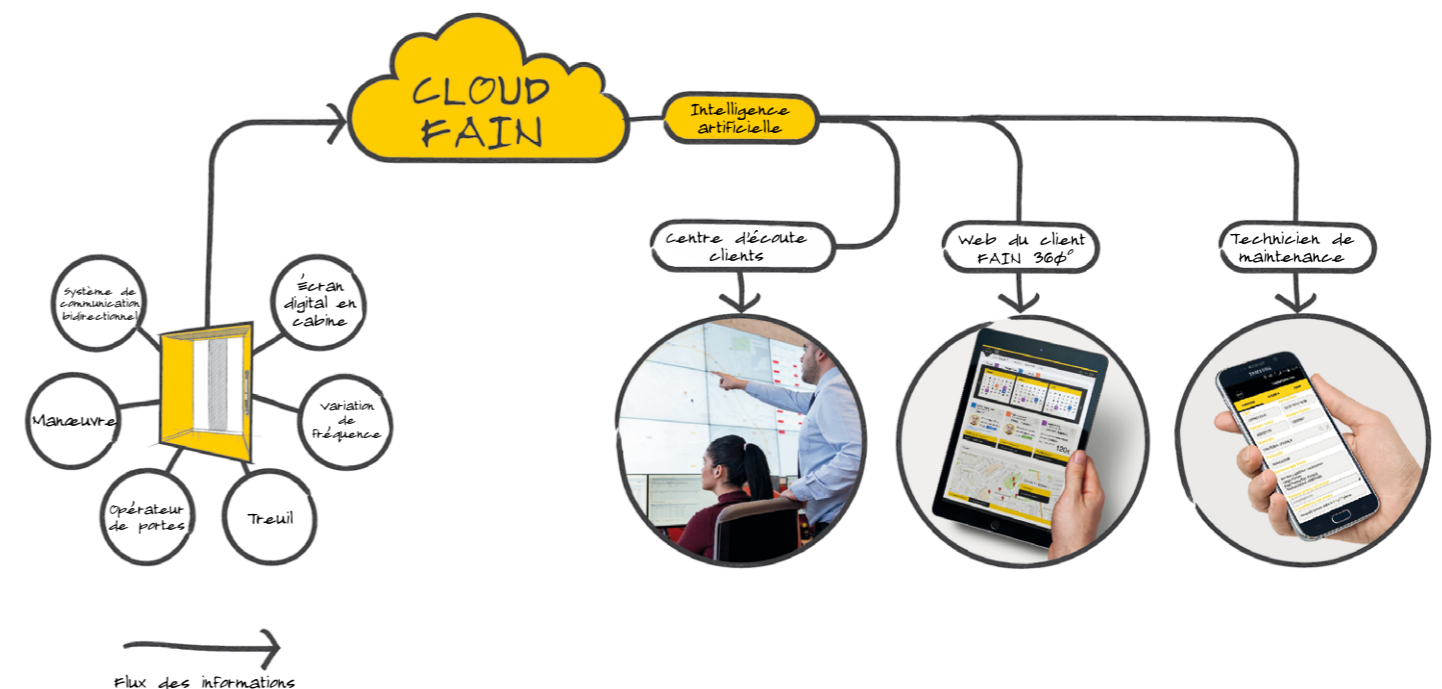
CLOUD FAIN

Intelligence artificielle

Centre d'écoute clients

Web du client FAIN 360°

Technicien de maintenance

Système de communication bidirectionnel

Écran digital en cabine

Manœuvre

Variation de fréquence

Opérateur de portes

Treuil

Flux des informations